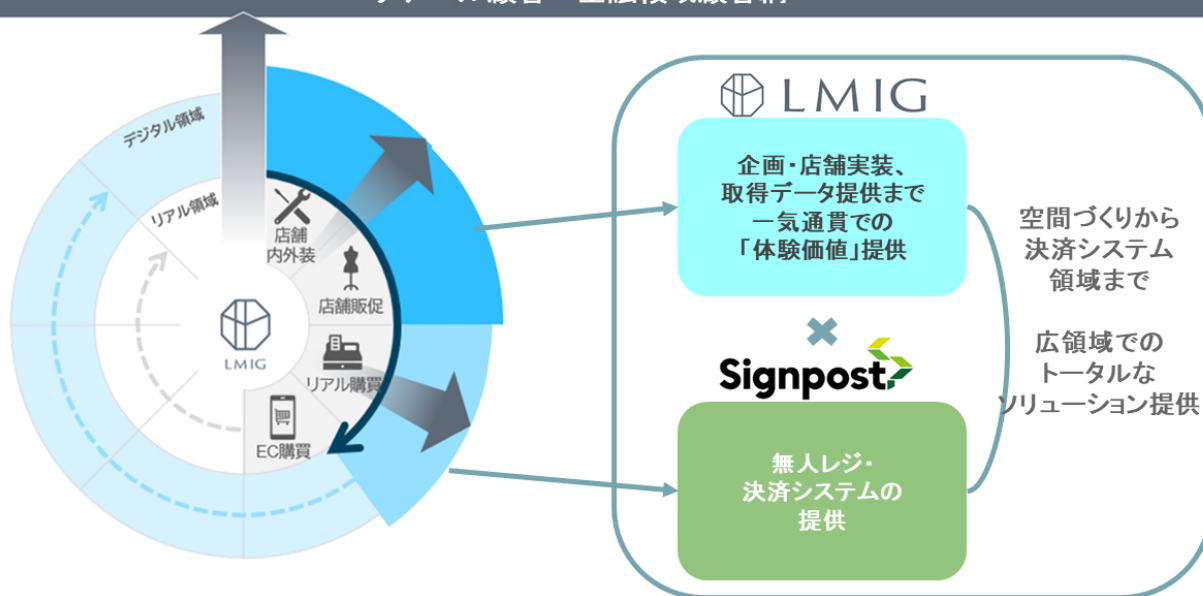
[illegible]

デジタル領域

リアル領域

店舗内外装

店舗販促

LMIG

リアル購買

EC購買

LMIG

企画・店舗実装、取得データ提供まで一気通貫での「体験価値」提供

✖

Signpost

無人レジ・決済システムの提供

空間づくりから決済システム領域まで

広領域でのトータルなソリューション提供